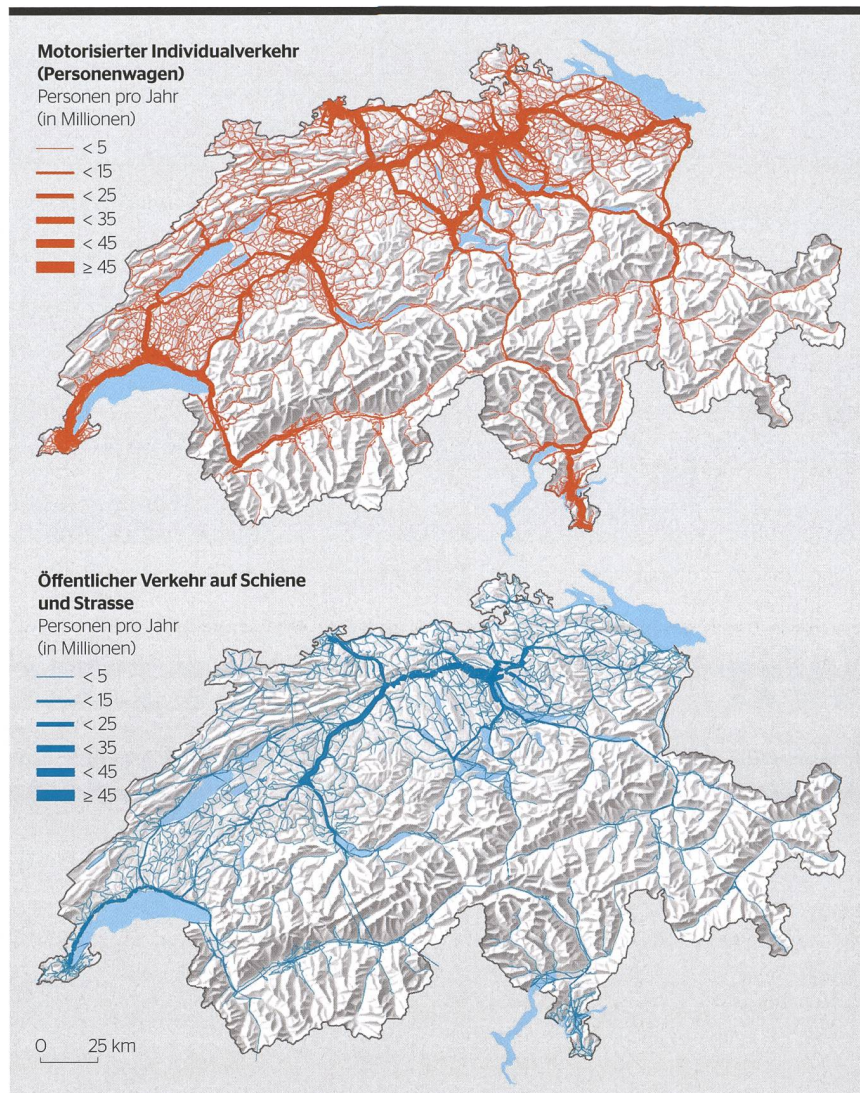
Motorisierter Individualverkehr (Personenwagen)
Personen pro Jahr (in Millionen)
< 5
< 15
< 25
< 35
< 45
≥ 45

Öffentlicher Verkehr auf Schiene und Strasse
Personen pro Jahr (in Millionen)
< 5
< 15
< 25
< 35
< 45
≥ 45

0 25 km